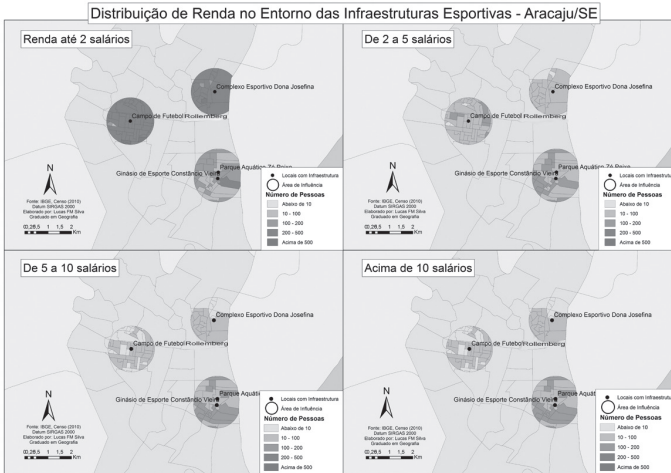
Distribuição de Renda no Entorno das Infraestruturas Esportivas - Aracaju/SE

Renda até 2 salários

Complexo Esportivo Dona Josefina
Campo de Futebol Rollemberg
Parque Aquático Zé Peixe
Ginásio de Esporte Constâncio Vieira

N

Fonte: IBGE, Censo (2010)
Datum SIRGAS 2000
Elaborado por: Lucas FM Silva
Graduado em Geografia

0 0,25 0,5 1 1,5 2 Km

Locais com Infraestrutura
Área de Influência
Número de Pessoas
Abaixo de 10
10 - 100
100 - 200
200 - 500
Acima de 500

De 2 a 5 salários

Complexo Esportivo Dona Josefina
Campo de Futebol Rollemberg
Parque Aquático Zé Peixe
Ginásio de Esporte Constâncio Vieira

N

Fonte: IBGE, Censo (2010)
Datum SIRGAS 2000
Elaborado por: Lucas FM Silva
Graduado em Geografia

0 0,25 0,5 1 1,5 2 Km

Locais com Infraestrutura
Área de Influência
Número de Pessoas
Abaixo de 10
10 - 100
100 - 200
200 - 500
Acima de 500

De 5 a 10 salários

Complexo Esportivo Dona Josefina
Campo de Futebol Rollemberg
Parque Aquático
Ginásio de Esporte Constâncio Vieira

N

Fonte: IBGE, Censo (2010)
Datum SIRGAS 2000
Elaborado por: Lucas FM Silva
Graduado em Geografia

0 0,25 0,5 1 1,5 2 Km

Locais com Infraestrutura
Área de Influência
Número de Pessoas
Abaixo de 10
10 - 100
100 - 200
200 - 500
Acima de 500

Acima de 10 salários

Complexo Esportivo Dona Josefina
Campo de Futebol Rollemberg
Parque Aquático
Ginásio de Esporte Constâncio Vieira

N

Fonte: IBGE, Censo (2010)
Datum SIRGAS 2000
Elaborado por: Lucas FM Silva
Graduado em Geografia

0 0,25 0,5 1 1,5 2 Km

Locais com Infraestrutura
Área de Influência
Número de Pessoas
Abaixo de 10
10 - 100
100 - 200
200 - 500
Acima de 500